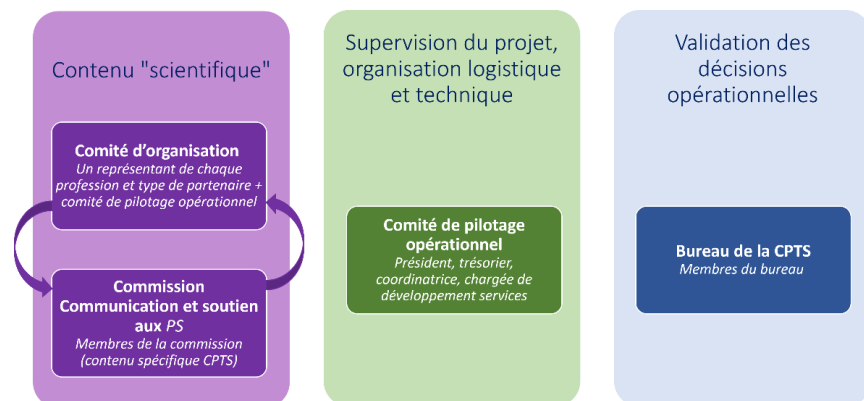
Contenu "scientifique"

Comité d'organisation
Un représentant de chaque profession et type de partenaire + comité de pilotage opérationnel

Commission Communication et soutien aux PS
Membres de la commission (contenu spécifique CPTS)

Supervision du projet, organisation logistique et technique

Comité de pilotage opérationnel
Président, trésorier, coordinatrice, chargée de développement services

Validation des décisions opérationnelles

Bureau de la CPTS
Membres du bureau